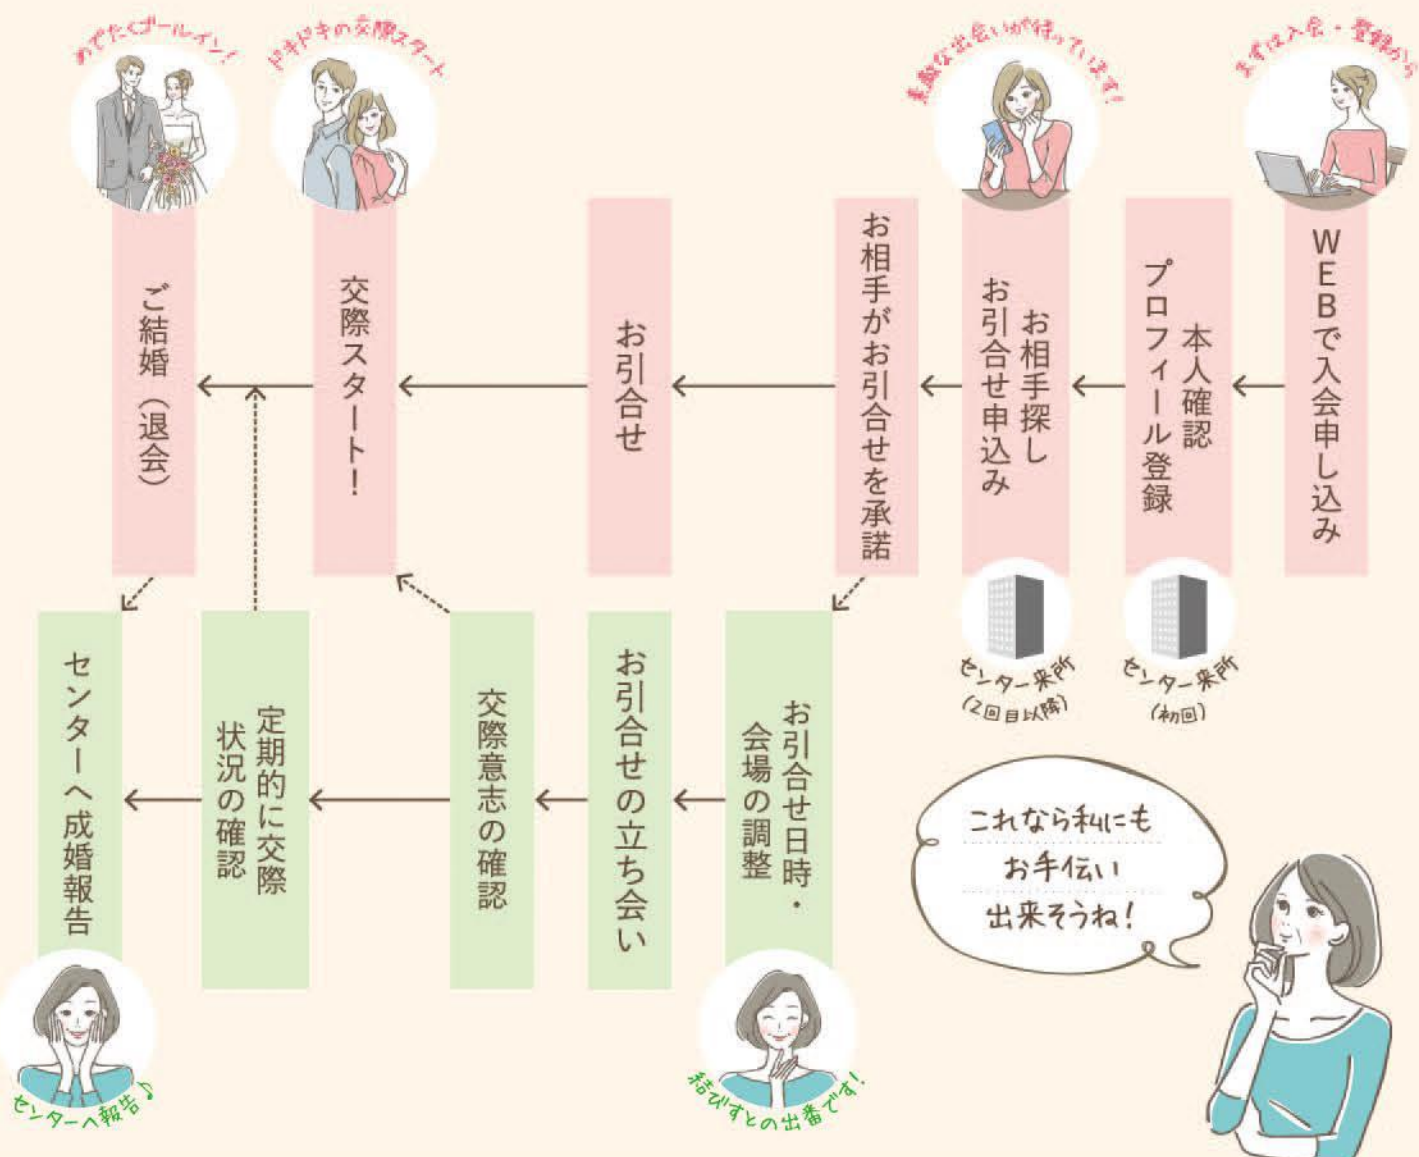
まずは入会・登録から

WEBで入会申し込み

本人確認
プロフィール登録

センター来所
(初回)

素敵な出会いが待っています!

お相手探し
お引合せ申込み

センター来所
(2回目以降)

お相手がお引合せを承諾

お引合せ

ドキドキの交際スタート

交際スタート!

めでたくゴールイン!

ご結婚(退会)

お引合せ日時・会場の調整

結びすとの出番です!

お引合せの立ち会い

交際意志の確認

定期的に交際状況の確認

センターへ成婚報告

センターへ報告♪

これなら私にも
お手伝い
出来そうね!